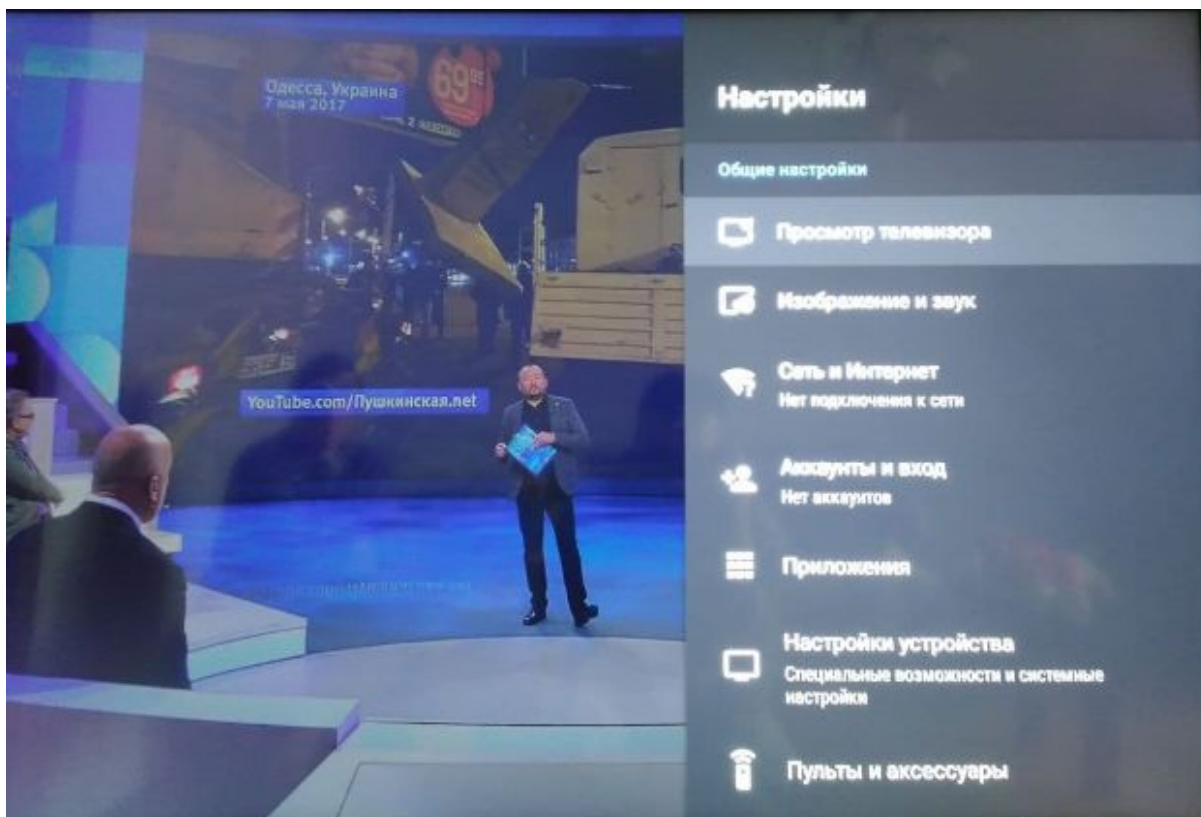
Одесса, Украина
7 мая 2017

69

YouTube.com/Пушкинская.net

Настройки

Общие настройки

Просмотр телевизора

Изображение и звук

Сеть и Интернет
Нет подключения к сети

Аккаунты и вход
Нет аккаунтов

Приложения

Настройки устройства
Специальные возможности и системные настройки

Пульты и аксессуары